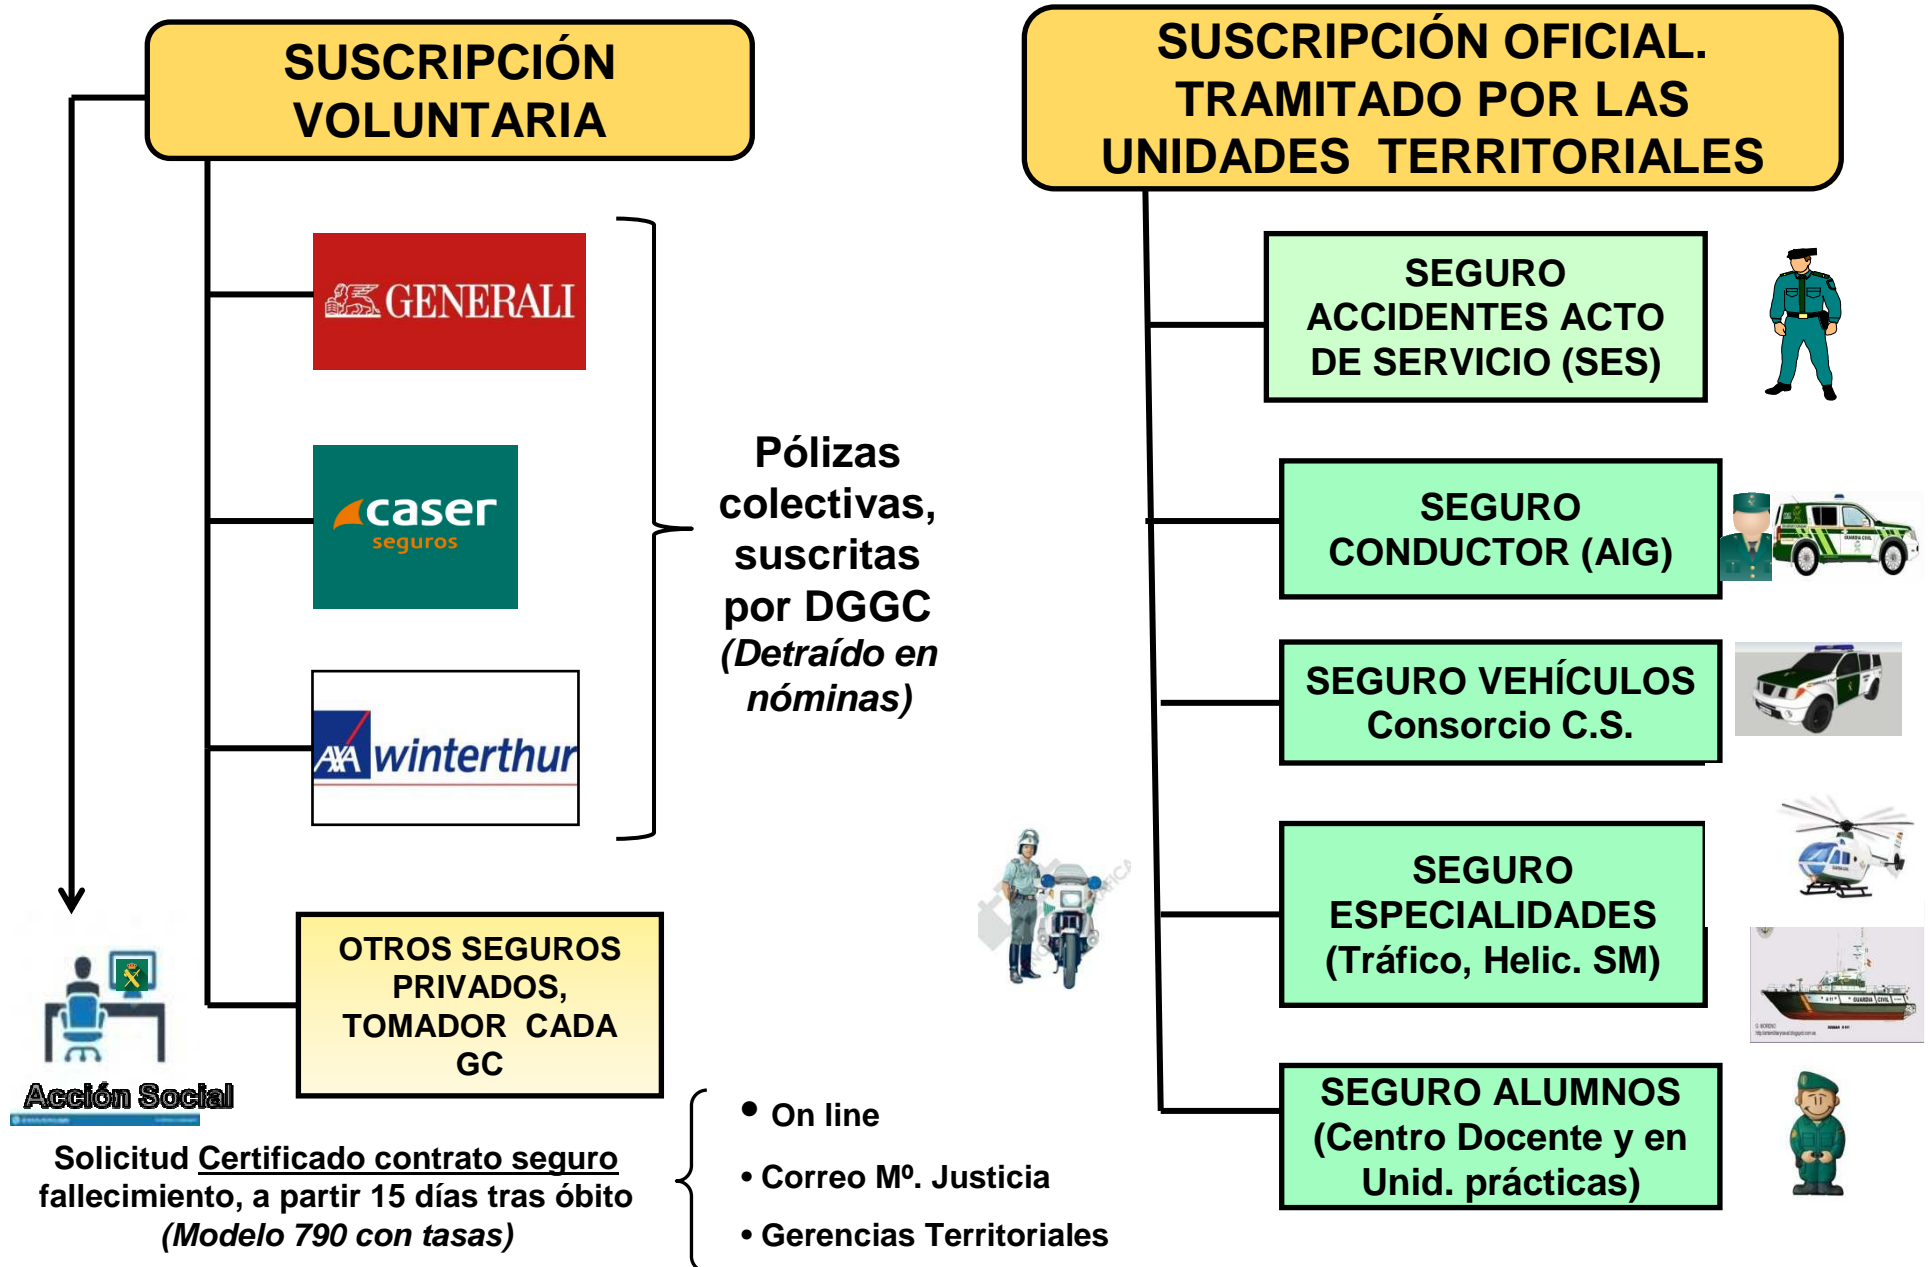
SUSCRIPCIÓN VOLUNTARIA

GENERALI

caser seguros

AXA winterthur

Pólizas colectivas, suscritas por DGGC (Detraído en nóminas)

OTROS SEGUROS PRIVADOS, TOMADOR CADA GC

Acción Social

Solicitud Certificado contrato seguro fallecimiento, a partir 15 días tras óbito (Modelo 790 con tasas)

• On line
• Correo Mº. Justicia
• Gerencias Territoriales

SUSCRIPCIÓN OFICIAL. TRAMITADO POR LAS UNIDADES TERRITORIALES

SEGURO ACCIDENTES ACTO DE SERVICIO (SES)

SEGURO CONDUCTOR (AIG)

SEGURO VEHÍCULOS Consorcio C.S.

SEGURO ESPECIALIDADES (Tráfico, Helic. SM)

SEGURO ALUMNOS (Centro Docente y en Unid. prácticas)